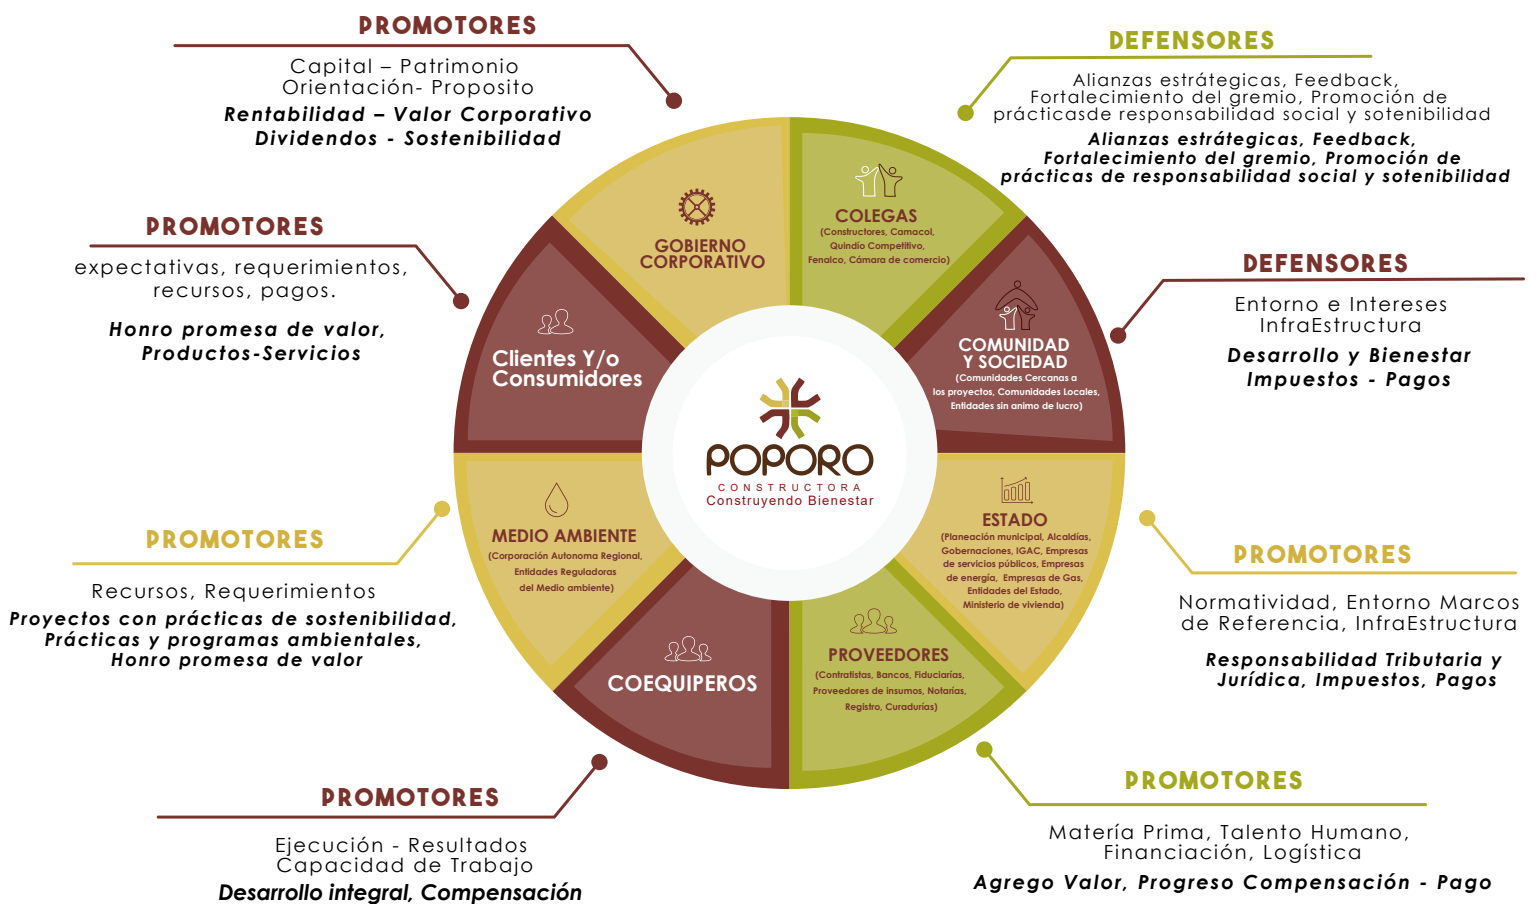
PROMOTORES

Capital – Patrimonio
Orientación- Proposito

Rentabilidad – Valor Corporativo
Dividendos - Sostenibilidad

DEFENSORES

Alianzas estrátegicas, Feedback, Fortalecimiento del gremio, Promoción de prácticasde responsabilidad social y sotenibilidad

Alianzas estrátegicas, Feedback, Fortalecimiento del gremio, Promoción de prácticas de responsabilidad social y sotenibilidad

PROMOTORES

expectativas, requerimientos, recursos, pagos.

Honro promesa de valor, Productos-Servicios

DEFENSORES

Entorno e Intereses
InfraEstructura

Desarrollo y Bienestar
Impuestos - Pagos

GOBIERNO CORPORATIVO

COLEGAS
(Constructores, Camacol, Quindio Competitivo, Fenalco, Cámara de comercio)

Clientes Y/o Consumidores

COMUNIDAD Y SOCIEDAD
(Comunidades Cercanas a los proyectos, Comunidades Locales, Entidades sin animo de lucro)

POPORO
CONSTRUCTORA
Construyendo Bienestar

MEDIO AMBIENTE
(Corporación Autonoma Regional, Entidades Reguladoras del Medio ambiente)

ESTADO
(Planeación municipal, Alcaldías, Gobernaciones, IGAC, Empresas de servicios públicos, Empresas de energía, Empresas de Gas, Entidades del Estado, Ministerio de vivienda)

COEQUIPEROS

PROVEEDORES
(Contratistas, Bancos, Fiduciarias, Proveedores de insumos, Notarias, Registro, Curadurías)

PROMOTORES

Recursos, Requerimientos

Proyectos con prácticas de sostenibilidad, Prácticas y programas ambientales, Honro promesa de valor

PROMOTORES

Normatividad, Entorno Marcos de Referencia, InfraEstructura

Responsabilidad Tributaria y Jurídica, Impuestos, Pagos

PROMOTORES

Ejecución - Resultados
Capacidad de Trabajo

Desarrollo integral, Compensación

PROMOTORES

Matería Prima, Talento Humano, Financiación, Logística

Agrego Valor, Progreso Compensación - Pago